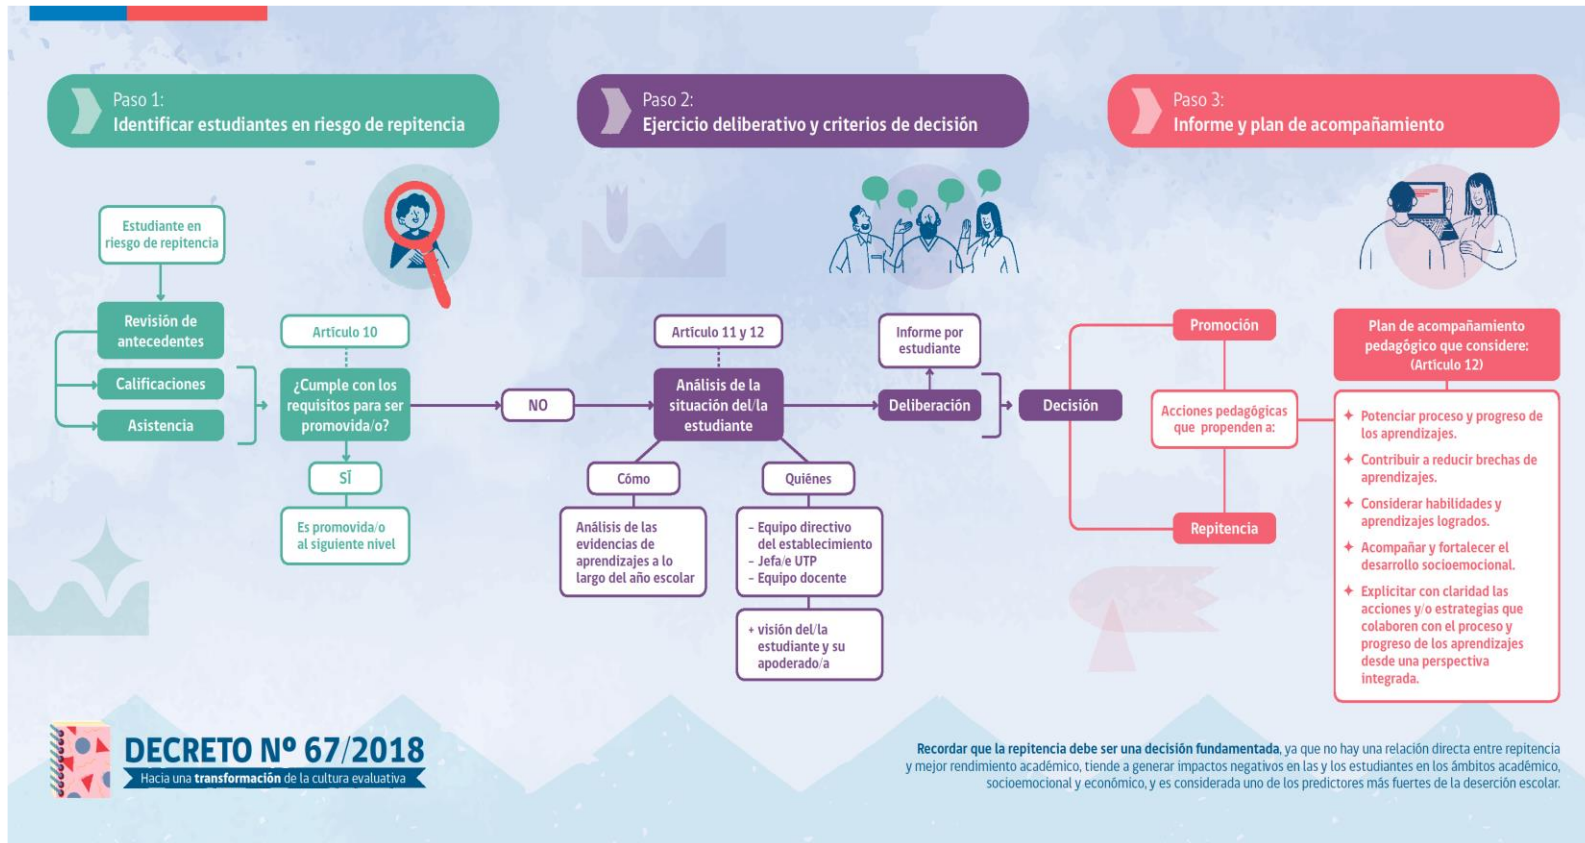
Paso 1:
Identificar estudiantes en riesgo de repitencia

Paso 2:
Ejercicio deliberativo y criterios de decisión

Paso 3:
Informe y plan de acompañamiento

Estudiante en riesgo de repitencia

Revisión de antecedentes

Calificaciones

Asistencia

Artículo 10

¿Cumple con los requisitos para ser promovida/o?

SÍ

Es promovida/o al siguiente nivel

NO

Artículo 11 y 12

Análisis de la situación del/la estudiante

Cómo

Análisis de las evidencias de aprendizajes a lo largo del año escolar

Quiénes

- Equipo directivo del establecimiento
- Jefa/e UTP
- Equipo docente

+ visión del/la estudiante y su apoderado/a

Informe por estudiante

Deliberación

Decisión

Promoción

Acciones pedagógicas que propenden a:

Repitencia

Plan de acompañamiento pedagógico que considere: (Artículo 12)

Potenciar proceso y progreso de los aprendizajes.

Contribuir a reducir brechas de aprendizajes.

Considerar habilidades y aprendizajes logrados.

Acompañar y fortalecer el desarrollo socioemocional.

Explicitar con claridad las acciones y/o estrategias que colaboren con el proceso y progreso de los aprendizajes desde una perspectiva integrada.

DECRETO Nº 67/2018
Hacia una transformación de la cultura evaluativa

Recordar que la repitencia debe ser una decisión fundamentada, ya que no hay una relación directa entre repitencia y mejor rendimiento académico, tiende a generar impactos negativos en las y los estudiantes en los ámbitos académico, socioemocional y económico, y es considerada uno de los predictores más fuertes de la deserción escolar.